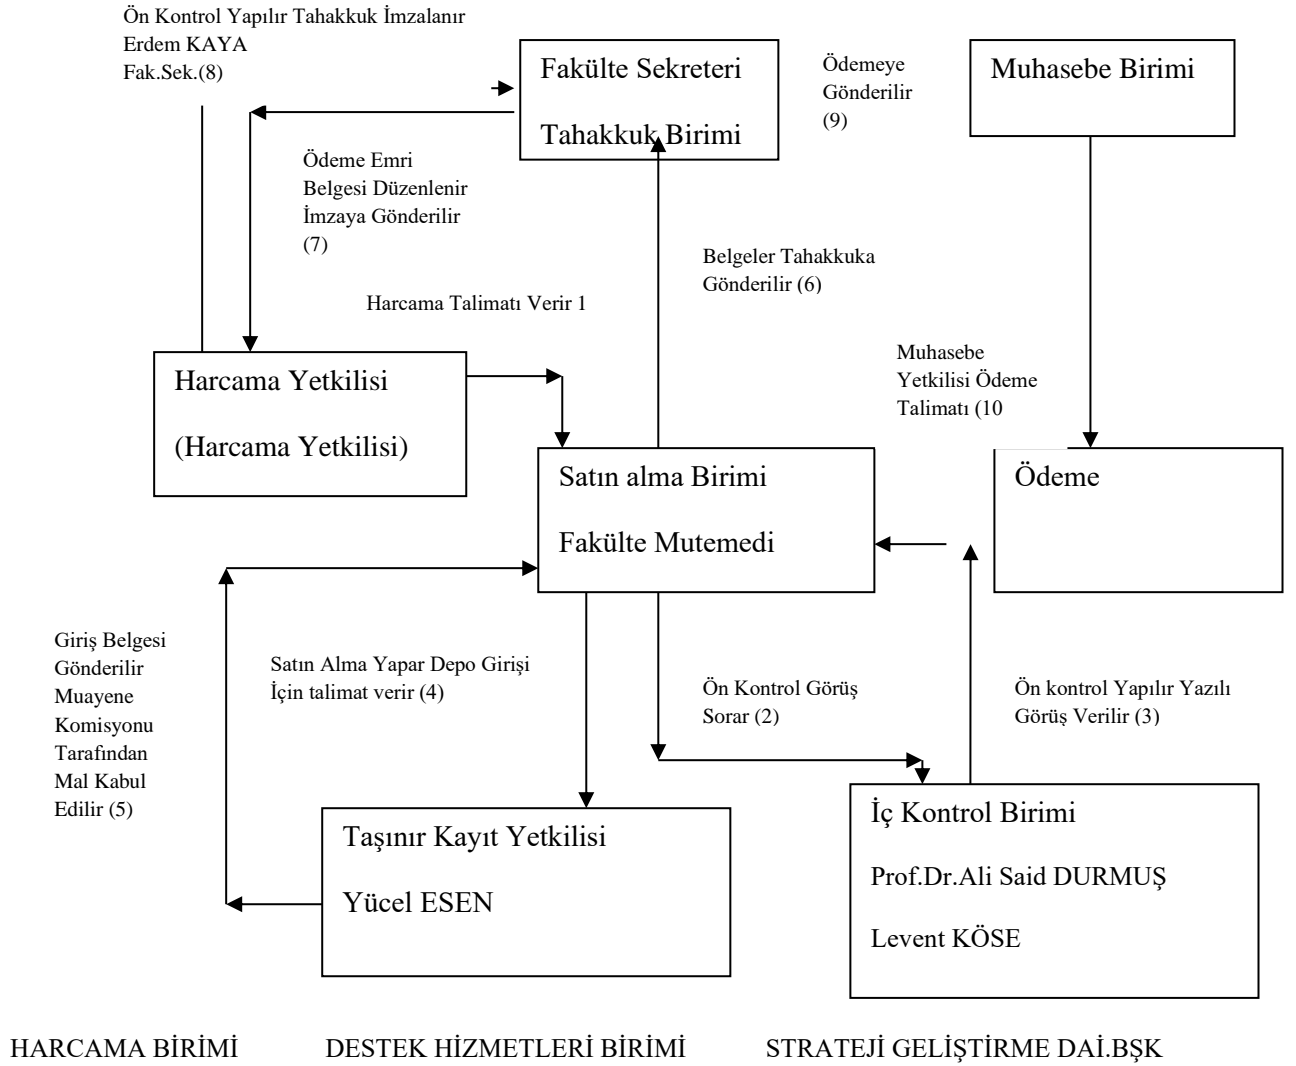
Ön Kontrol Yapılır Tahakkuk İmzalanır
Erdem KAYA
Fak.Sek.(8)

Fakülte Sekreteri

Tahakkuk Birimi

Ödemeye Gönderilir (9)

Muhasebe Birimi

Ödeme Emri Belgesi Düzenlenir İmzaya Gönderilir (7)

Belgeler Tahakkuka Gönderilir (6)

Harcama Talimatı Verir 1

Harcama Yetkilisi

(Harcama Yetkilisi)

Muhasebe Yetkilisi Ödeme Talimatı (10

Satın alma Birimi

Fakülte Mutemedi

Ödeme

Giriş Belgesi Gönderilir Muayene Komisyonu Tarafından Mal Kabul Edilir (5)

Satın Alma Yapar Depo Girişi İçin talimat verir (4)

Ön Kontrol Görüş Sorar (2)

Ön kontrol Yapılır Yazılı Görüş Verilir (3)

Taşınır Kayıt Yetkilisi

Yücel ESEN

İç Kontrol Birimi

Prof.Dr.Ali Said DURMUŞ

Levent KÖSE

HARCAMA BİRİMİ DESTEK HİZMETLERİ BİRİMİ STRATEJİ GELİŞTİRME DAİ.BŞK